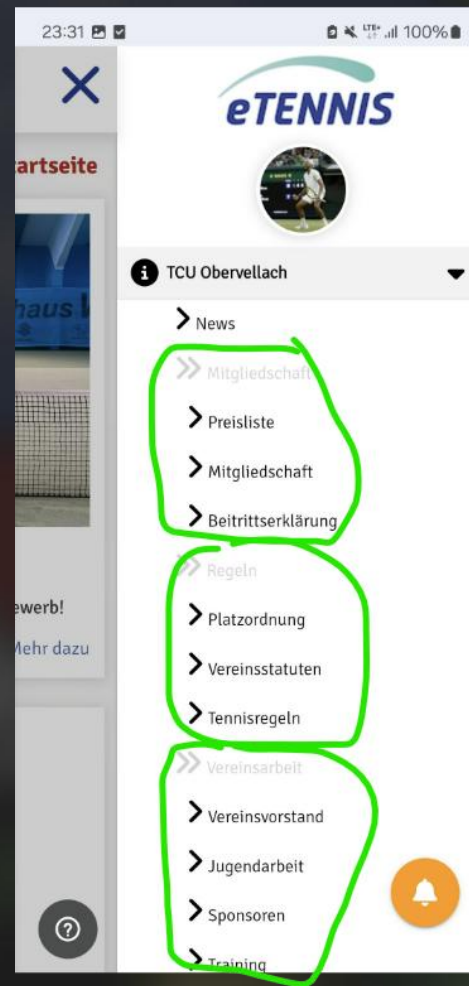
23:31

100%

eTENNIS

artseite

haus

ewerb!

Mehr dazu

TCU Obervellach

News

Mitgliedschaft

Preisliste

Mitgliedschaft

Beitrittserklärung

Regeln

Platzordnung

Vereinsstatuten

Tennisregeln

Vereinsarbeit

Vereinsvorstand

Jugendarbeit

Sponsoren

Training